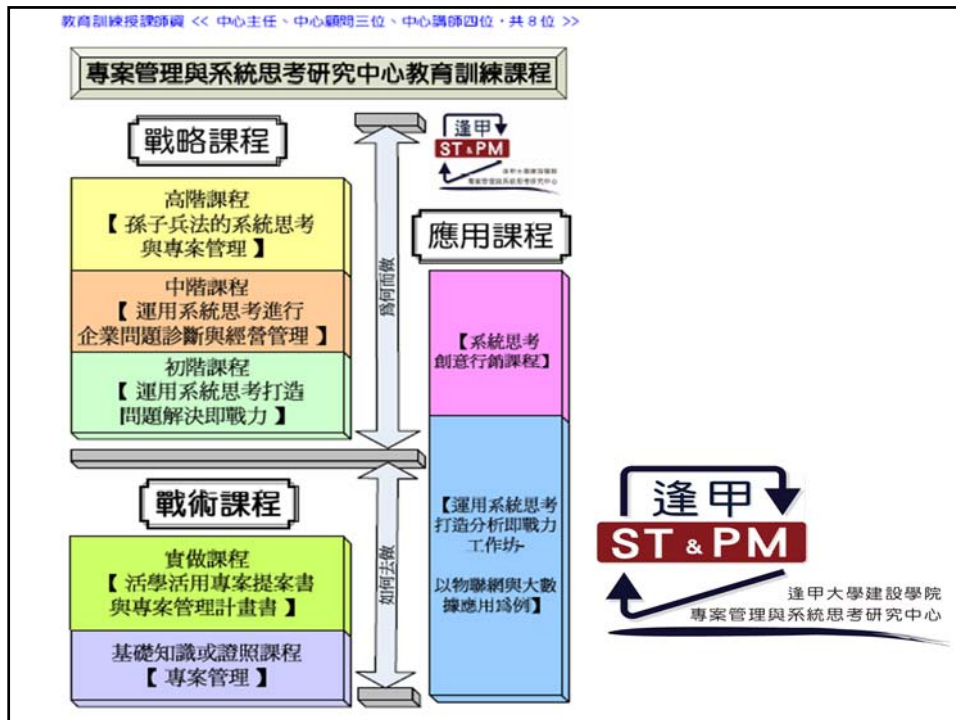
教育訓練授課師資 << 中心主任、中心顧問三位、中心講師四位，共 8 位 >>

專案管理與系統思考研究中心教育訓練課程

戰略課程

高階課程
【 孫子兵法的系統思考與專案管理 】

中階課程
【 運用系統思考進行企業問題診斷與經營管理 】

初階課程
【 運用系統思考打造問題解決即戰力 】

為何而做

戰術課程

實做課程
【 活學活用專案提案書與專案管理計畫書 】

基礎知識或證照課程
【 專案管理 】

如何去做

逢甲
ST & PM
逢甲大學建設學院
專案管理與系統思考研究中心

應用課程

【系統思考創意行銷課程】

【運用系統思考打造分析即戰力工作坊-

以物聯網與大數據應用為例】

逢甲
ST & PM
逢甲大學建設學院
專案管理與系統思考研究中心